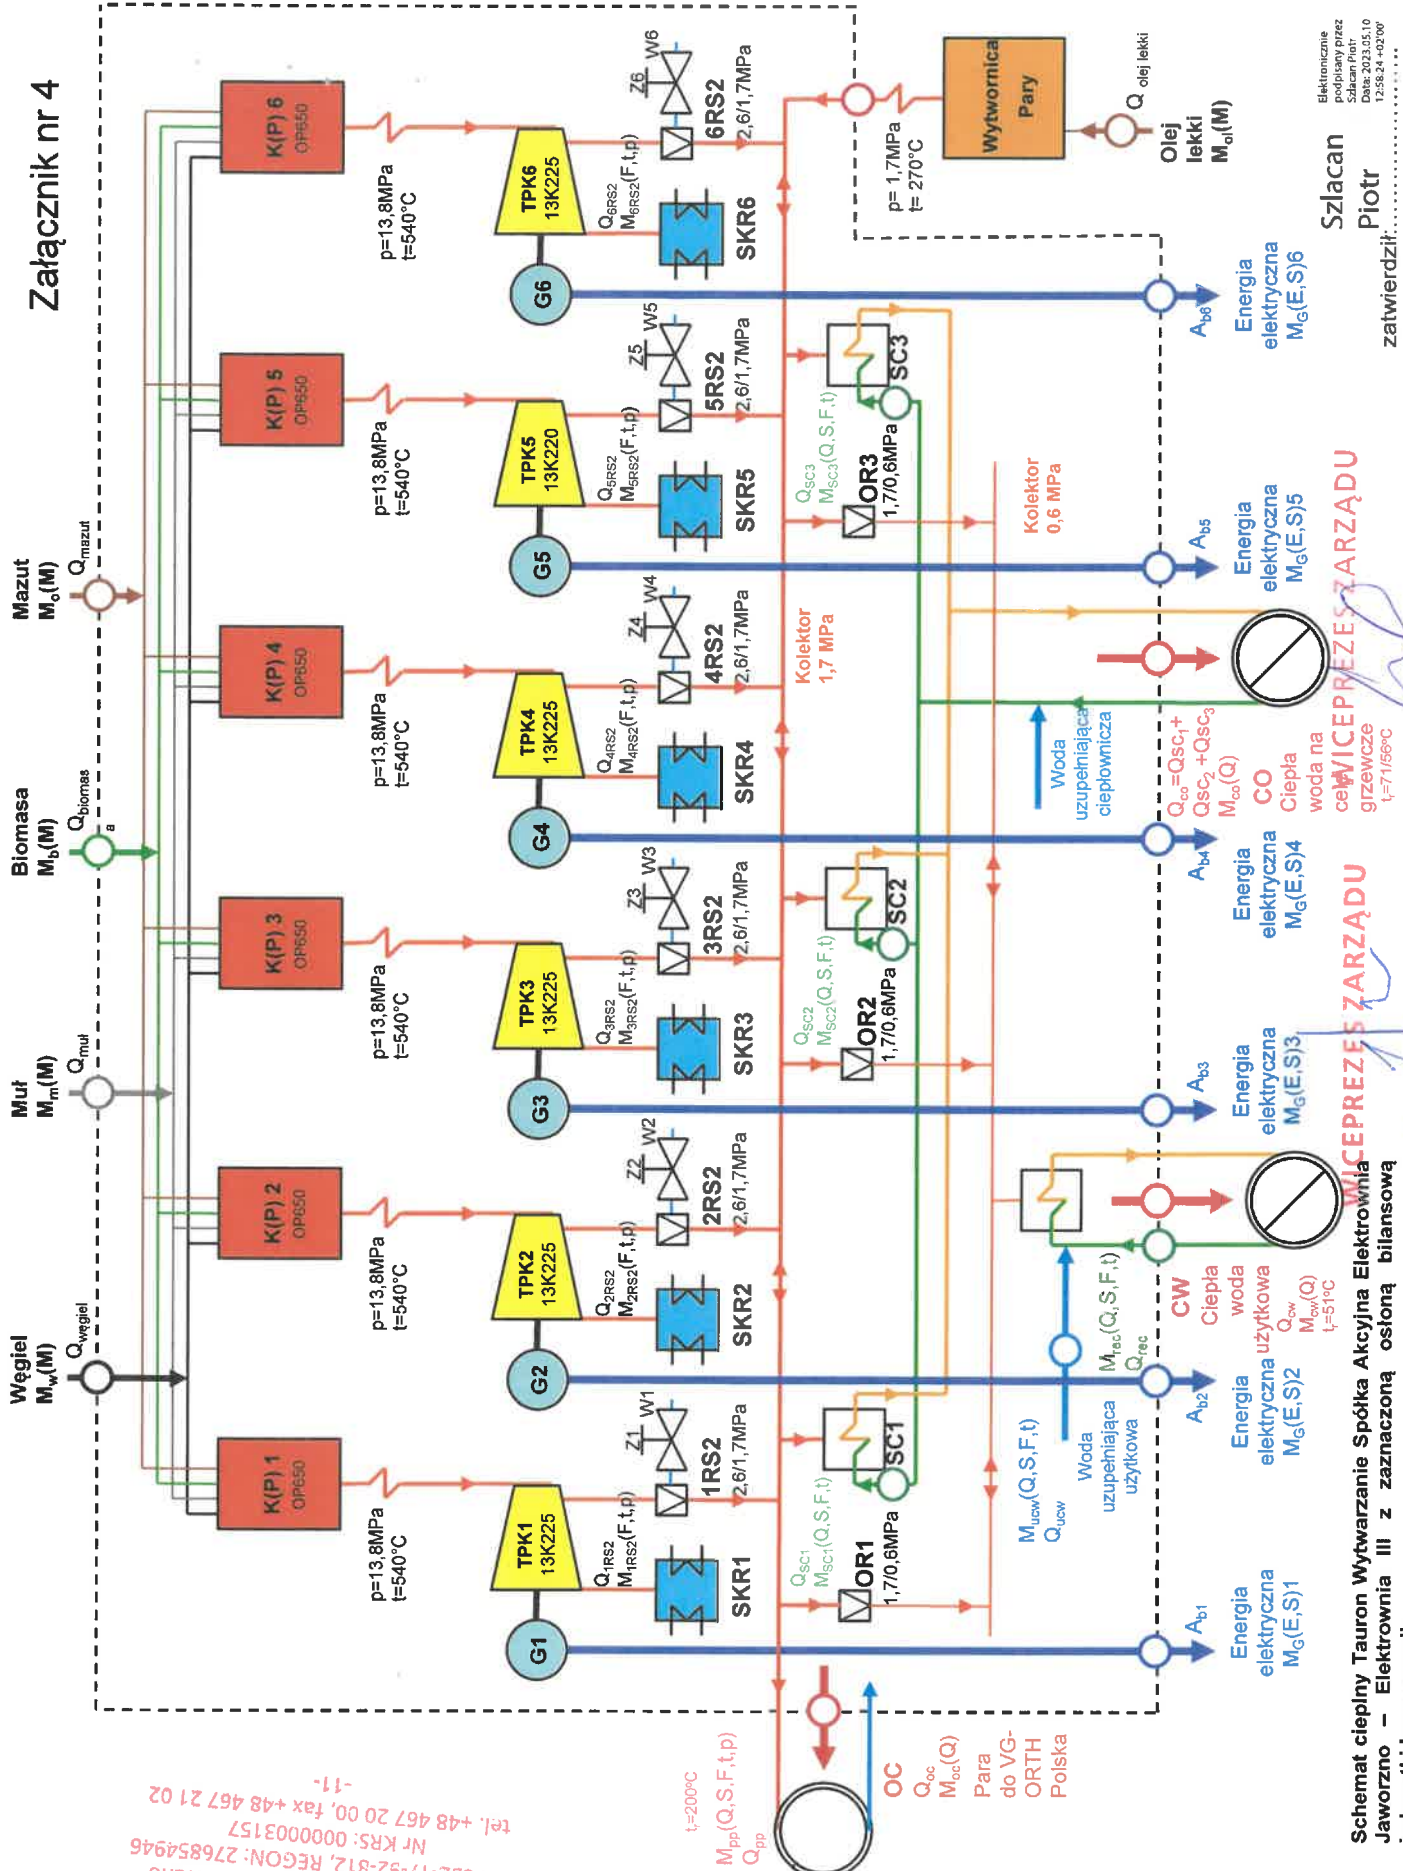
Załącznik nr 4

Węgiel
$M_w(M)$
$Q_{węgiel}$

Muł
$M_m(M)$
$Q_{muł}$

Biomasa
$M_b(M)$
$Q_{biomasa}$

Mazut
$M_o(M)$
$Q_{mazut}$

K(P) 1 OP650
K(P) 2 OP650
K(P) 3 OP650
K(P) 4 OP650
K(P) 5 OP650
K(P) 6 OP650

p=13,8MPa t=540°C
p=13,8MPa t=540°C
p=13,8MPa t=540°C
p=13,8MPa t=540°C
p=13,8MPa t=540°C
p=13,8MPa t=540°C

TPK1 13K225
TPK2 13K225
TPK3 13K225
TPK4 13K225
TPK5 13K220
TPK6 13K225

G1
G2
G3
G4
G5
G6

$Q_{1RS2}$ $M_{1RS2}(F,t,p)$
$Q_{2RS2}$ $M_{2RS2}(F,t,p)$
$Q_{3RS2}$ $M_{3RS2}(F,t,p)$
$Q_{4RS2}$ $M_{4RS2}(F,t,p)$
$Q_{5RS2}$ $M_{5RS2}(F,t,p)$
$Q_{6RS2}$ $M_{6RS2}(F,t,p)$

SKR1
SKR2
SKR3
SKR4
SKR5
SKR6

Z1 W1 1RS2 2,6/1,7MPa
Z2 W2 2RS2 2,6/1,7MPa
Z3 W3 3RS2 2,6/1,7MPa
Z4 W4 4RS2 2,6/1,7MPa
Z5 W5 5RS2 2,6/1,7MPa
Z6 W6 6RS2 2,6/1,7MPa

Kolektor 1,7 MPa
Kolektor 0,6 MPa

$Q_{SC1}$ $M_{SC1}(Q,S,F,t)$
OR1 1,7/0,6MPa
SC1
$Q_{SC2}$ $M_{SC2}(Q,S,F,t)$
OR2 1,7/0,6MPa
SC2
$Q_{SC3}$ $M_{SC3}(Q,S,F,t)$
OR3 1,7/0,6MPa
SC3

p= 1,7MPa t= 270°C
Wytwornica Pary
Q olej lekki
Olej lekki $M_{ol}(M)$

$A_{b1}$ Energia elektryczna $M_G(E,S)1$
$A_{b2}$ Energia elektryczna $M_G(E,S)2$
$A_{b3}$ Energia elektryczna $M_G(E,S)3$
$A_{b4}$ Energia elektryczna $M_G(E,S)4$
$A_{b5}$ Energia elektryczna $M_G(E,S)5$
$A_{b6}$ Energia elektryczna $M_G(E,S)6$

Woda uzupełniająca ciepłownicza
$Q_{co}=Qsc_1+Qsc_2+Qsc_3$
$M_{co}(Q)$
CO Ciepła woda na cele grzewcze $t_z=71/56°C$

$M_{ucw}(Q,S,F,t)$ $Q_{ucw}$
Woda uzupełniająca użytkowa
$M_{rec}(Q,S,F,t)$ $Q_{rec}$
CW Ciepła woda użytkowa $Q_{cw}$ $M_{cw}(Q)$ $t_z=51°C$

OC $Q_{oc}$ $M_{oc}(Q)$ Para do VG-ORTH Polska
$t_z=200°C$
$M_{pp}(Q,S,F,t,p)$ $Q_{pp}$

WICEPREZES ZARZĄDU
WICEPREZES ZARZĄDU
WICEPREZES ZARZĄDU

Schemat cieplny Tauron Wytwarzanie Spółka Akcyjna Elektrownia Jaworzno – Elektrownia III z zaznaczoną osłoną bilansową

Szlacan Piotr
zatwierdził
Elektronicznie podpisany przez Szlacan Piotr Data: 2023.05.10 12:58:24 +02'00'

-11-
tel. +48 467 20 00, fax +48 467 21 02
Nr KRS: 0000003157
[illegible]-812, REGON: 276854946